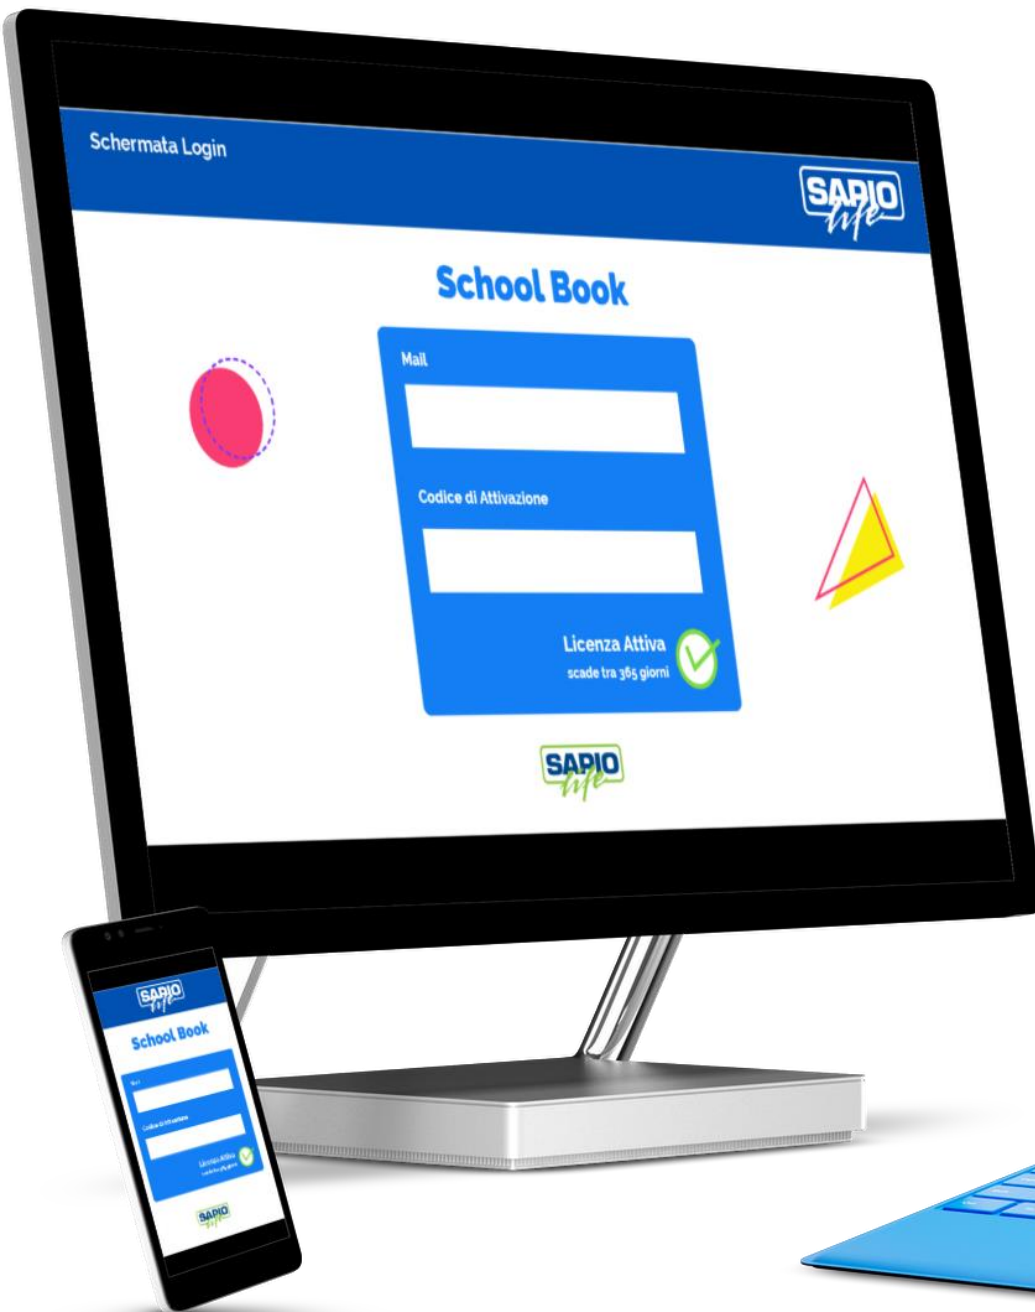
Schermata Login

SAPIO life

School Book

Mail

Codice di Attivazione

Licenza Attiva
scade tra 365 giorni

SAPIO life

SAPIO life

School Book

Mail

Codice di Attivazione

Licenza Attiva
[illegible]

SAPIO life